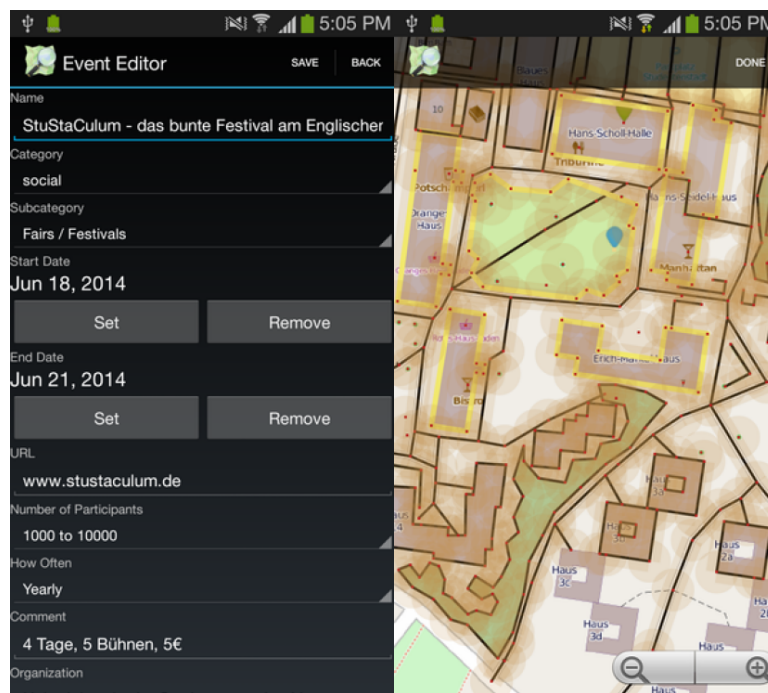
5:05 PM
Event Editor
SAVE
BACK
Name
StuStaCulum - das bunte Festival am Englischer
Category
social
Subcategory
Fairs / Festivals
Start Date
Jun 18, 2014
Set
Remove
End Date
Jun 21, 2014
Set
Remove
URL
www.stustaculum.de
Number of Participants
1000 to 10000
How Often
Yearly
Comment
4 Tage, 5 Bühnen, 5€
Organization

5:05 PM
DONE
10
Hans-Scholl-Halle
Potsch
Orange Haus
Hans-Seidel-Haus
Manhattan
Erich-Mar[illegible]haus
Bis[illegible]
Haus 3a
Haus 2a
Haus 3c
Haus 3d
Haus
Haus